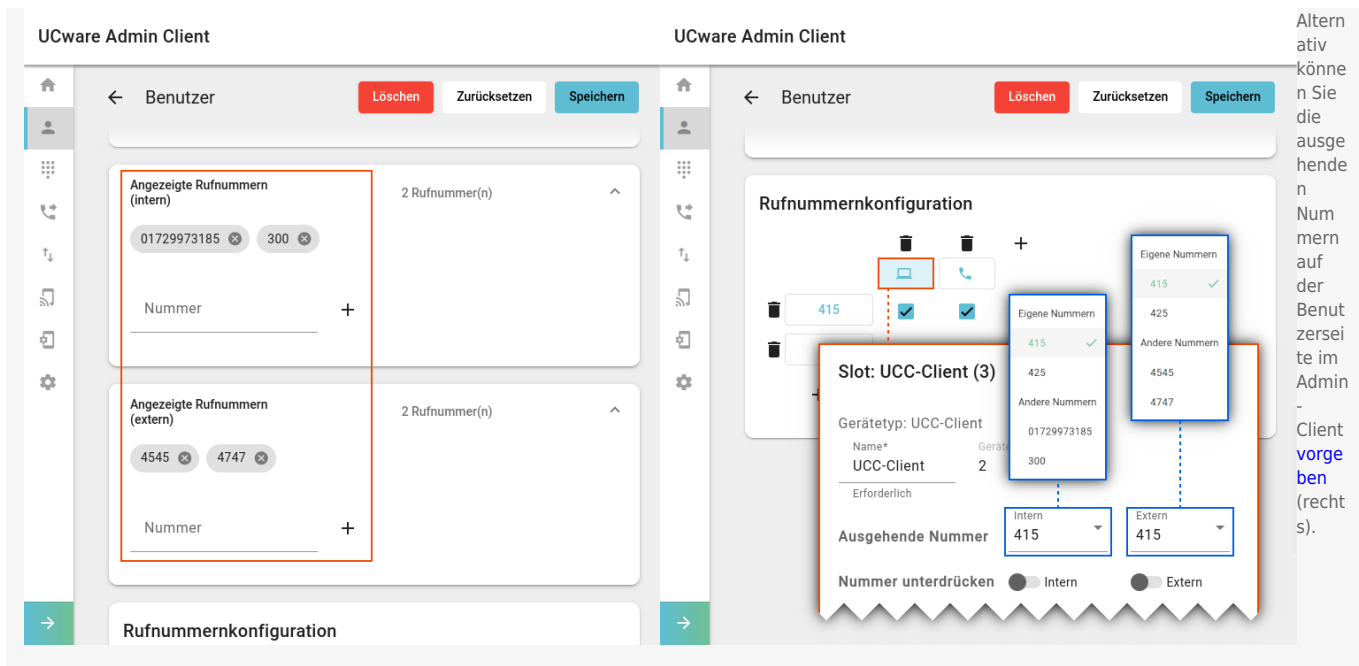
UCware Admin Client

Benutzer

Löschen Zurücksetzen Speichern

Angezeigte Rufnummern (intern)

2 Rufnummer(n)

01729973185 300

Nummer

Angezeigte Rufnummern (extern)

2 Rufnummer(n)

4545 4747

Nummer

Rufnummernkonfiguration

UCware Admin Client

Benutzer

Löschen Zurücksetzen Speichern

Rufnummernkonfiguration

415

Slot: UCC-Client (3)

Gerätetyp: UCC-Client

Name*
UCC-Client

Geräte
2

Erforderlich

Eigene Nummern
415
425
Andere Nummern
01729973185
300

Eigene Nummern
415
425
Andere Nummern
4545
4747

Ausgehende Nummer

Intern
415

Extern
415

Nummer unterdrücken

Intern

Extern

Alternativ können Sie die ausgehenden Nummern auf der Benutzerseite im Admin-Client vorgeben (rechts).